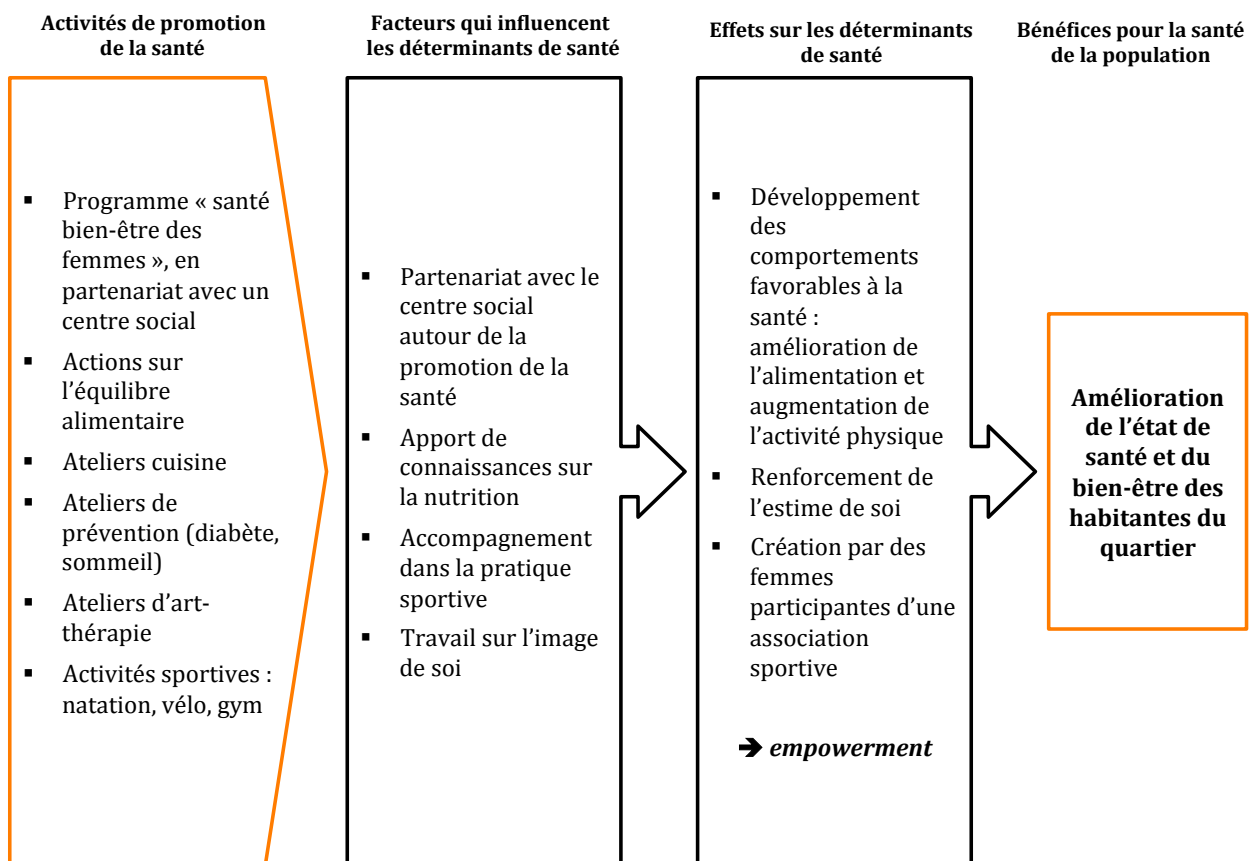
Activités de promotion de la santé

Facteurs qui influencent les déterminants de santé

Effets sur les déterminants de santé

Bénéfices pour la santé de la population

▪ Programme « santé bien-être des femmes », en partenariat avec un centre social
▪ Actions sur l'équilibre alimentaire
▪ Ateliers cuisine
▪ Ateliers de prévention (diabète, sommeil)
▪ Ateliers d'art-thérapie
▪ Activités sportives : natation, vélo, gym

▪ Partenariat avec le centre social autour de la promotion de la santé
▪ Apport de connaissances sur la nutrition
▪ Accompagnement dans la pratique sportive
▪ Travail sur l'image de soi

▪ Développement des comportements favorables à la santé : amélioration de l'alimentation et augmentation de l'activité physique
▪ Renforcement de l'estime de soi
▪ Création par des femmes participantes d'une association sportive

➔ *empowerment*

Amélioration de l'état de santé et du bien-être des habitantes du quartier